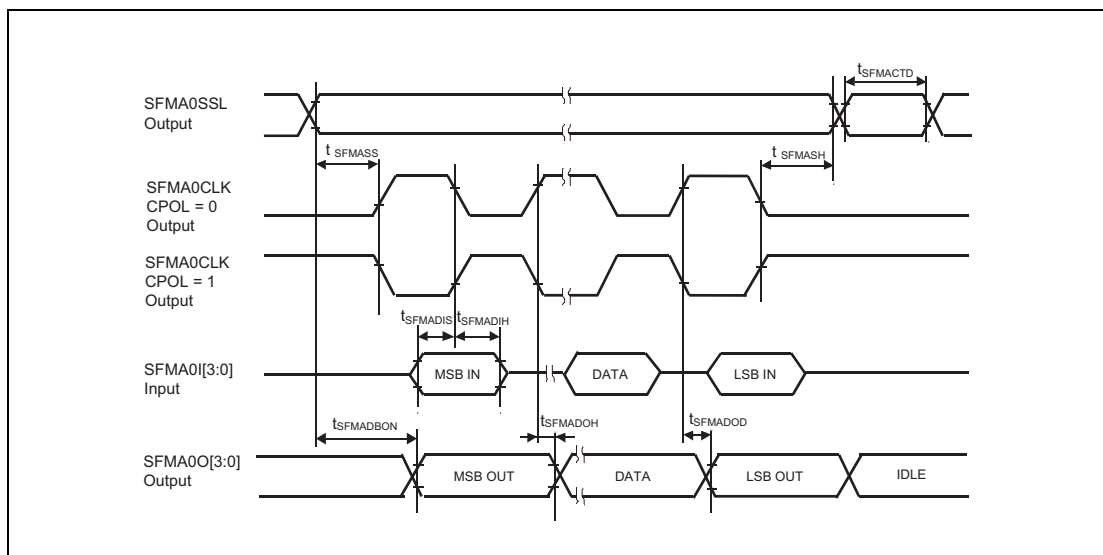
SFMA0SSL Output

$t_{SFMACTD}$

$t_{SFMASS}$

$t_{SFMASH}$

SFMA0CLK CPOL = 0 Output

SFMA0CLK CPOL = 1 Output

$t_{SFMADIS}$ $t_{SFMADIH}$

SFMA0I[3:0] Input

MSB IN

DATA

LSB IN

$t_{SFMADBON}$

$t_{SFMADOH}$

$t_{SFMADOD}$

SFMA0O[3:0] Output

MSB OUT

DATA

LSB OUT

IDLE